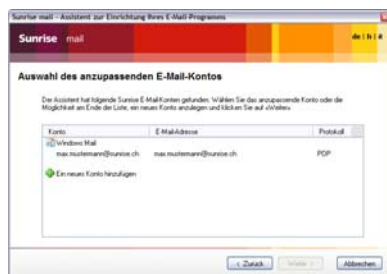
Sunrise mail - Assistent zur Einrichtung Ihres E-Mail-Programms

Sunrise mail

de | fr | it

Auswahl des anzupassenden E-Mail-Kontos

Der Assistent hat folgende Sunrise E-Mail-Konten gefunden. Wählen Sie das anzupassende Konto oder die Möglichkeit am Ende der Liste, ein neues Konto anzulegen und klicken Sie auf «Weiter».

| Konto | E-Mail-Adresse | Protokoll |
|---|---|---|
| Windows Mail | | |
| max.mustermann@sunrise.ch | max.mustermann@sunrise.ch | POP |
| Ein neues Konto hinzufügen | | |

< Zurück   Weiter >   Abbrechen